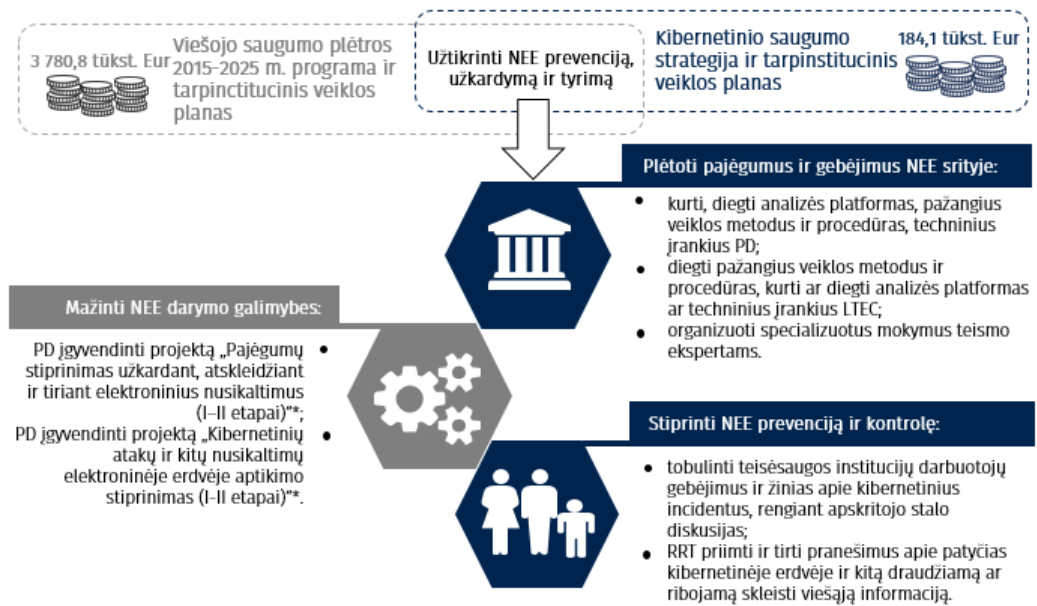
3 780,8 tūkst. Eur

Viešojo saugumo plėtros 2015–2025 m. programa ir tarpinctitucinis veiklos planas

Užtikrinti NEE prevenciją, užkardymą ir tyrimą

Kibernetinio saugumo strategija ir tarpinstitucinis veiklos planas

184,1 tūkst. Eur

Plėtoti pajėgumus ir gebėjimus NEE srityje:

- kurti, diegti analizės platformas, pažangius veiklos metodus ir procedūras, techninius įrankius PD;
- diegti pažangius veiklos metodus ir procedūras, kurti ar diegti analizės platformas ar techninius įrankius LTEC;
- organizuoti specializuotus mokymus teismo ekspertams.

Mažinti NEE darymo galimybes:

- PD įgyvendinti projektą „Pajėgumų stiprinimas užkardant, atskleidžiant ir tiriant elektroninius nusikaltimus (I–II etapai)"*;
- PD įgyvendinti projektą „Kibernetinių atakų ir kitų nusikaltimų elektroninėje erdvėje aptikimo stiprinimas (I–II etapai)"*.

Stiprinti NEE prevenciją ir kontrolę:

- tobulinti teisėsaugos institucijų darbuotojų gebėjimus ir žinias apie kibernetinius incidentus, rengiant apskritojo stalo diskusijas;
- RRT priimti ir tirti pranešimus apie patyčias kibernetinėje erdvėje ir kitą draudžiamą ar ribojamą skleisti viešąją informaciją.